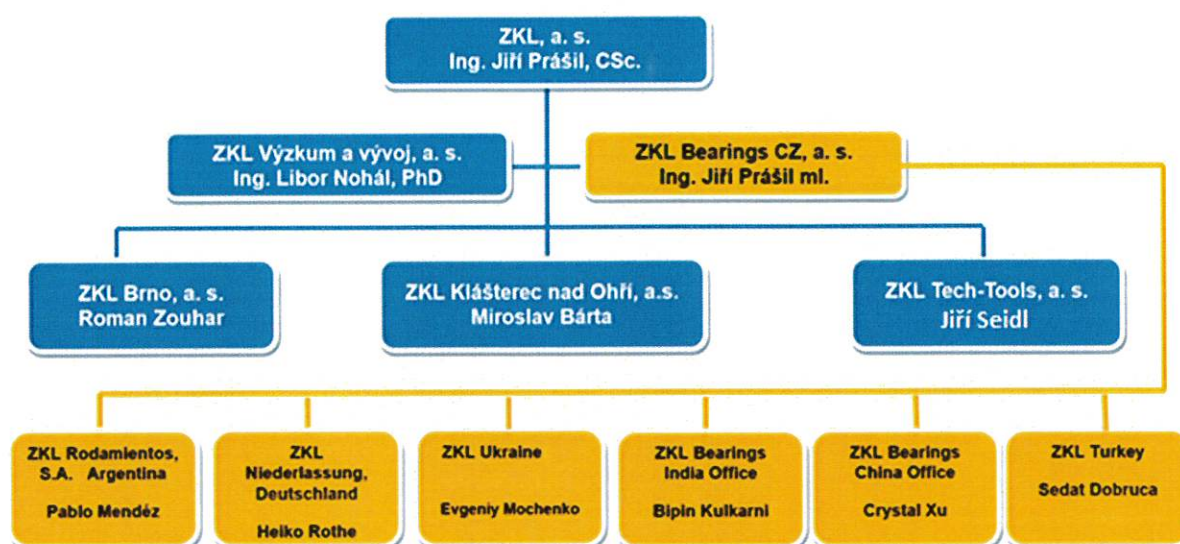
ZKL, a. s.
Ing. Jiří Prášil, CSc.

ZKL Výzkum a vývoj, a. s.
Ing. Libor Nohál, PhD

ZKL Bearings CZ, a. s.
Ing. Jiří Prášil ml.

ZKL Brno, a. s.
Roman Zouhar

ZKL Klášterec nad Ohří, a.s.
Miroslav Bárta

ZKL Tech-Tools, a. s.
Jiří Seidl

ZKL Rodamientos, S.A. Argentina
Pablo Mendéz

ZKL Niederlassung, Deutschland
Heiko Rothe

ZKL Ukraine
Evgeniy Mochenko

ZKL Bearings India Office
Bipin Kulkarni

ZKL Bearings China Office
Crystal Xu

ZKL Turkey
Sedat Dobruca